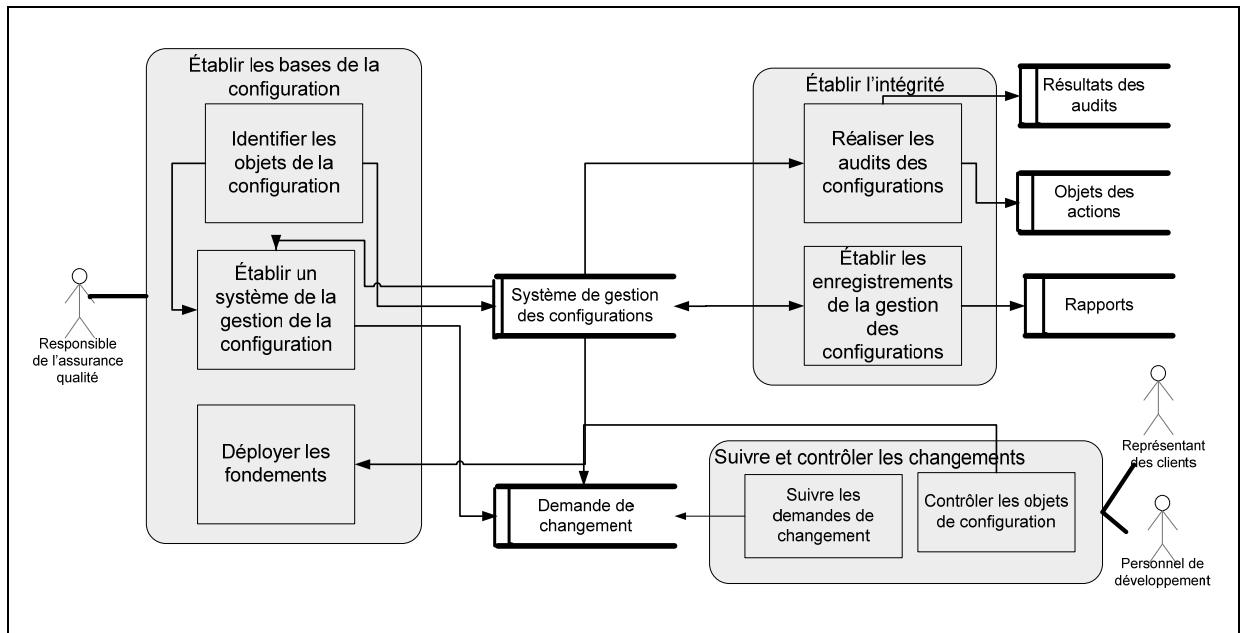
Établir les bases de la configuration

Identifier les objets de la configuration

Établir un système de la gestion de la configuration

Déployer les fondements

Responsible de l'assurance qualité

Système de gestion des configurations

Demande de changement

Établir l'intégrité

Réaliser les audits des configurations

Établir les enregistrements de la gestion des configurations

Résultats des audits

Objets des actions

Rapports

Suivre et contrôler les changements

Suivre les demandes de changement

Contrôler les objets de configuration

Représentant des clients

Personnel de développement